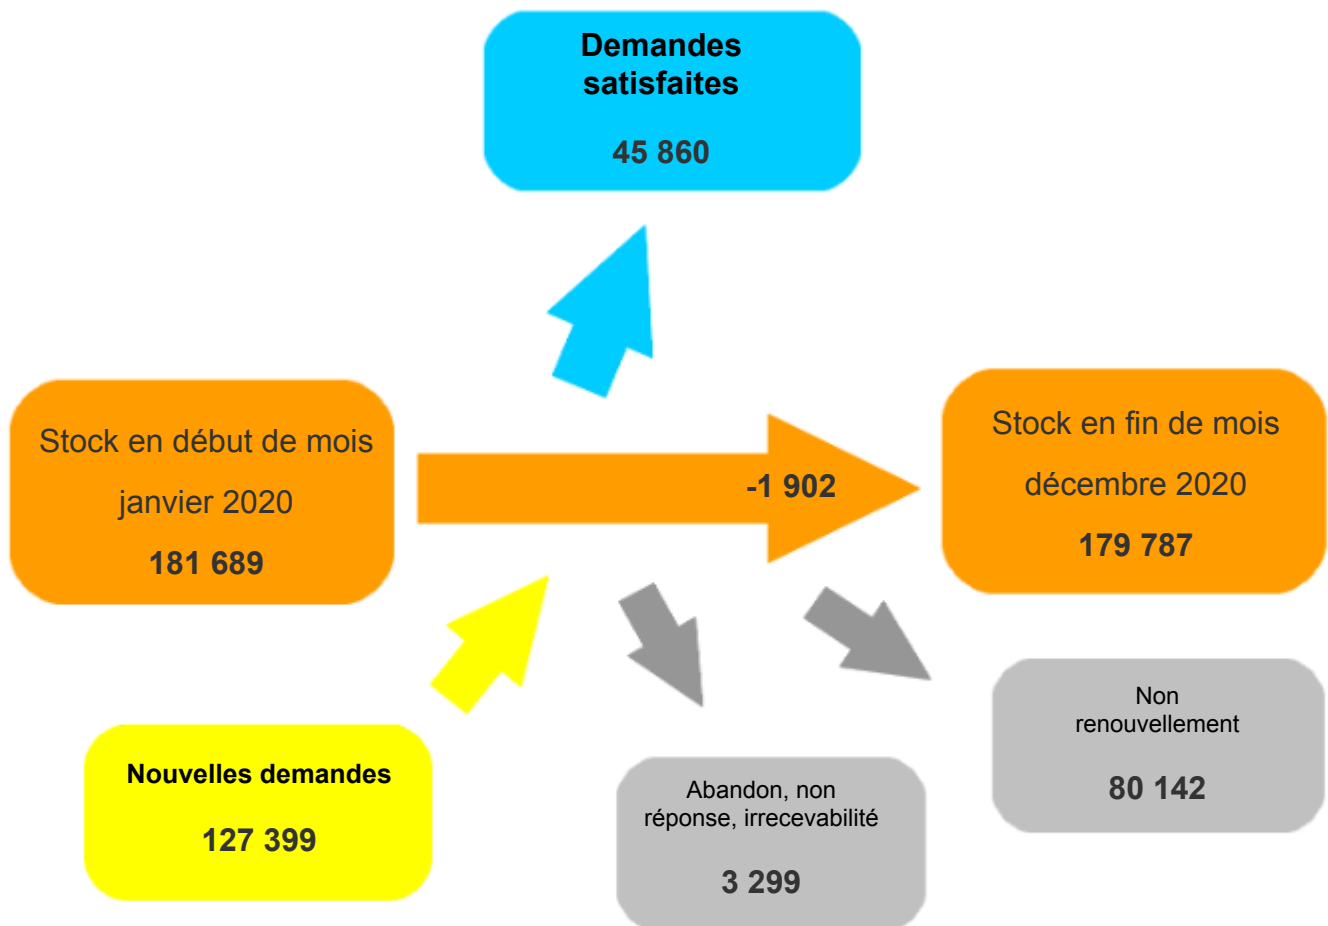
Demandes satisfaites

45 860

Stock en début de mois

janvier 2020

181 689

-1 902

Stock en fin de mois

décembre 2020

179 787

Nouvelles demandes

127 399

Abandon, non réponse, irrecevabilité

3 299

Non renouvellement

80 142